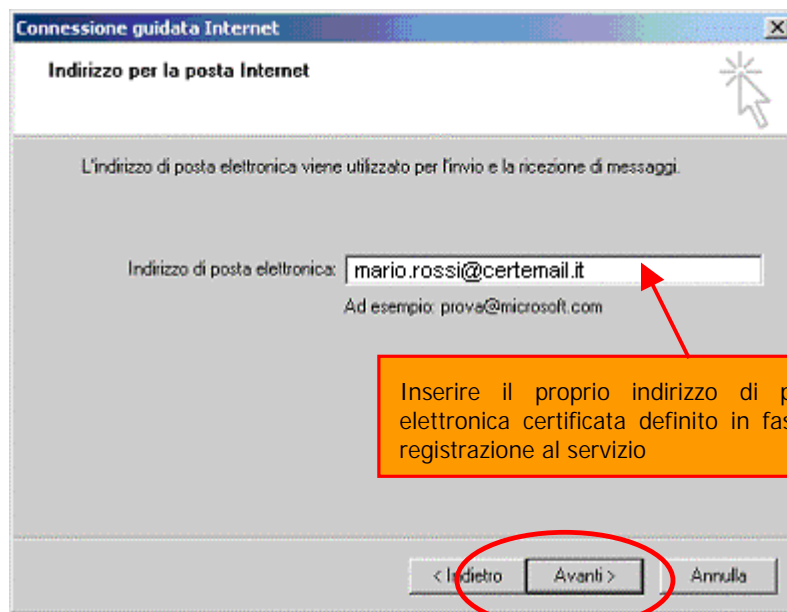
Connessione guidata Internet

Indirizzo per la posta Internet

L'indirizzo di posta elettronica viene utilizzato per l'invio e la ricezione di messaggi.

Indirizzo di posta elettronica: mario.rossi@certemail.it

Ad esempio: prova@microsoft.com

Inserire il proprio indirizzo di p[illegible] elettronica certificata definito in fas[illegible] registrazione al servizio

< Indietro | Avanti > | Annulla